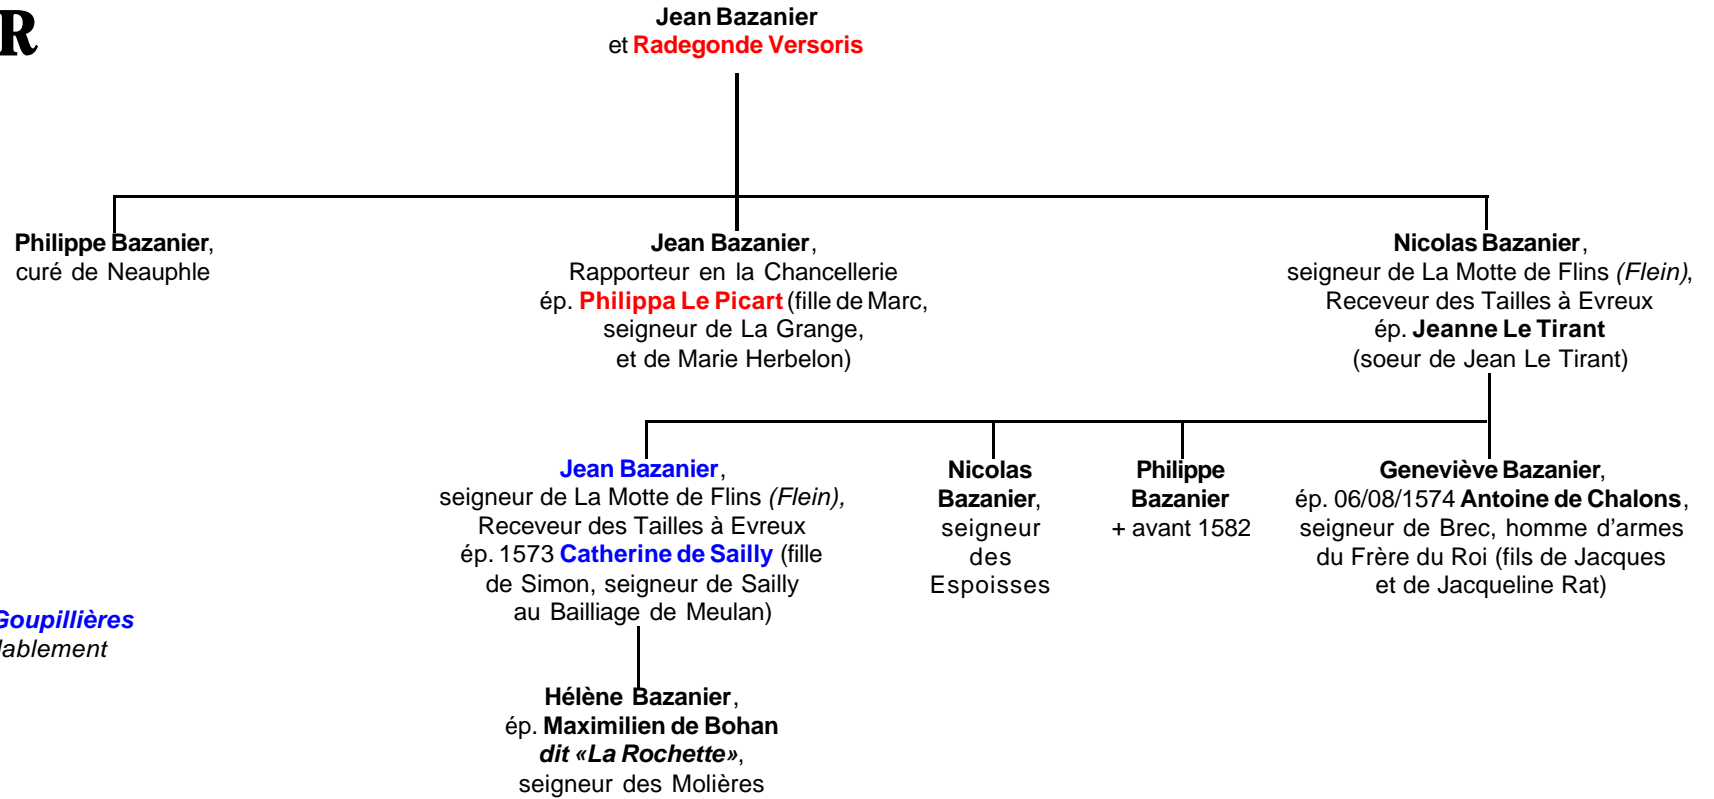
R

Jean Bazanier
et Radegonde Versoris

Philippe Bazanier, curé de Neauphle

Jean Bazanier, Rapporteur en la Chancellerie ép. Philippa Le Picart (fille de Marc, seigneur de La Grange, et de Marie Herbelon)

Nicolas Bazanier, seigneur de La Motte de Flins (Flein), Receveur des Tailles à Evreux ép. Jeanne Le Tirant (soeur de Jean Le Tirant)

Jean Bazanier, seigneur de La Motte de Flins (Flein), Receveur des Tailles à Evreux ép. 1573 Catherine de Sailly (fille de Simon, seigneur de Sailly au Bailliage de Meulan)

Nicolas Bazanier, seigneur des Espoisses

Philippe Bazanier + avant 1582

Geneviève Bazanier, ép. 06/08/1574 Antoine de Chalons, seigneur de Brec, homme d'armes du Frère du Roi (fils de Jacques et de Jacqueline Rat)

Goupillières
lablement

Hélène Bazanier, ép. Maximilien de Bohan dit «La Rochette», seigneur des Molières